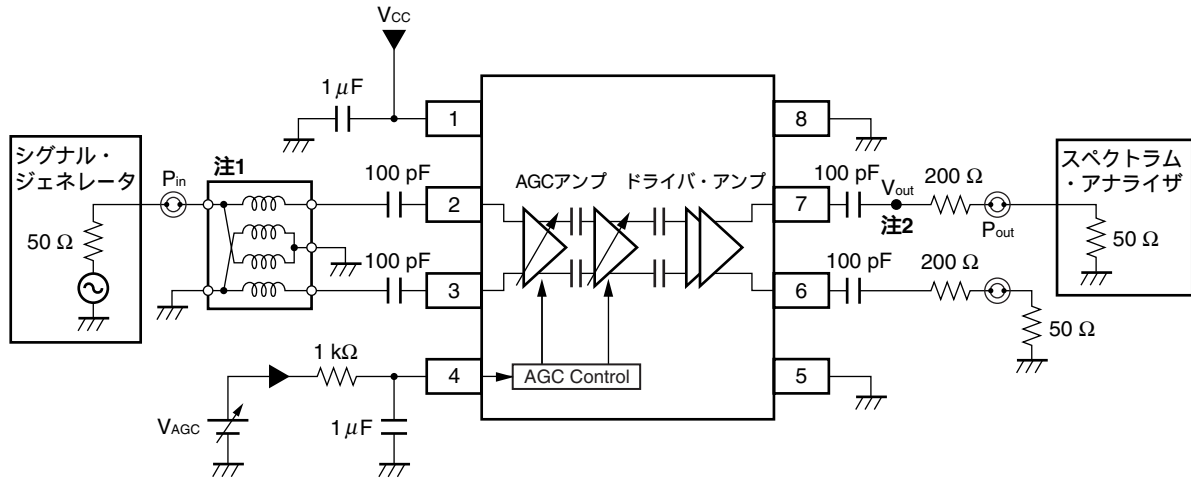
$V_{CC}$

1 $\mu$F

1

8

シグナル・ジェネレータ

$P_{in}$

注1

100 pF

2

AGCアンプ

ドライバ・アンプ

100 pF

$V_{out}$

200 Ω

7

注2

$P_{out}$

スペクトラム・アナライザ

50 Ω

50 Ω

100 pF

3

100 pF

200 Ω

6

50 Ω

1 kΩ

4

AGC Control

5

$V_{AGC}$

1 $\mu$F